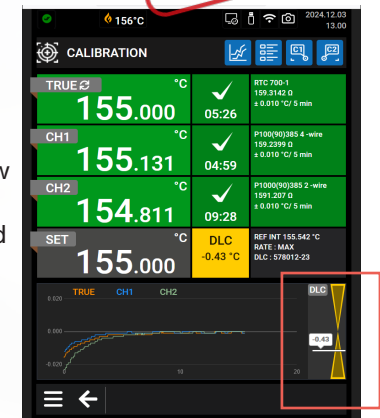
156°C
2024.12.03
13.00
CALIBRATION
C1
C2
TRUE
°C
155.000
05:26
RTC 700-1
159.3142 Ω
± 0.010 °C/ 5 min
w
CH1
°C
155.131
04:59
P100(90)385 4 -wire
159.2399 Ω
± 0.010 °C/ 5 min
d
CH2
°C
154.811
09:28
P1000(90)385 2 -wire
1591.207 Ω
± 0.010 °C/ 5 min
SET
°C
155.000
DLC
-0.43 °C
REF INT 155.542 °C
RATE : MAX
DLC : 578012-23
TRUE
CH1
CH2
DLC
0.000
0.000
0.000
-0.43
10
20